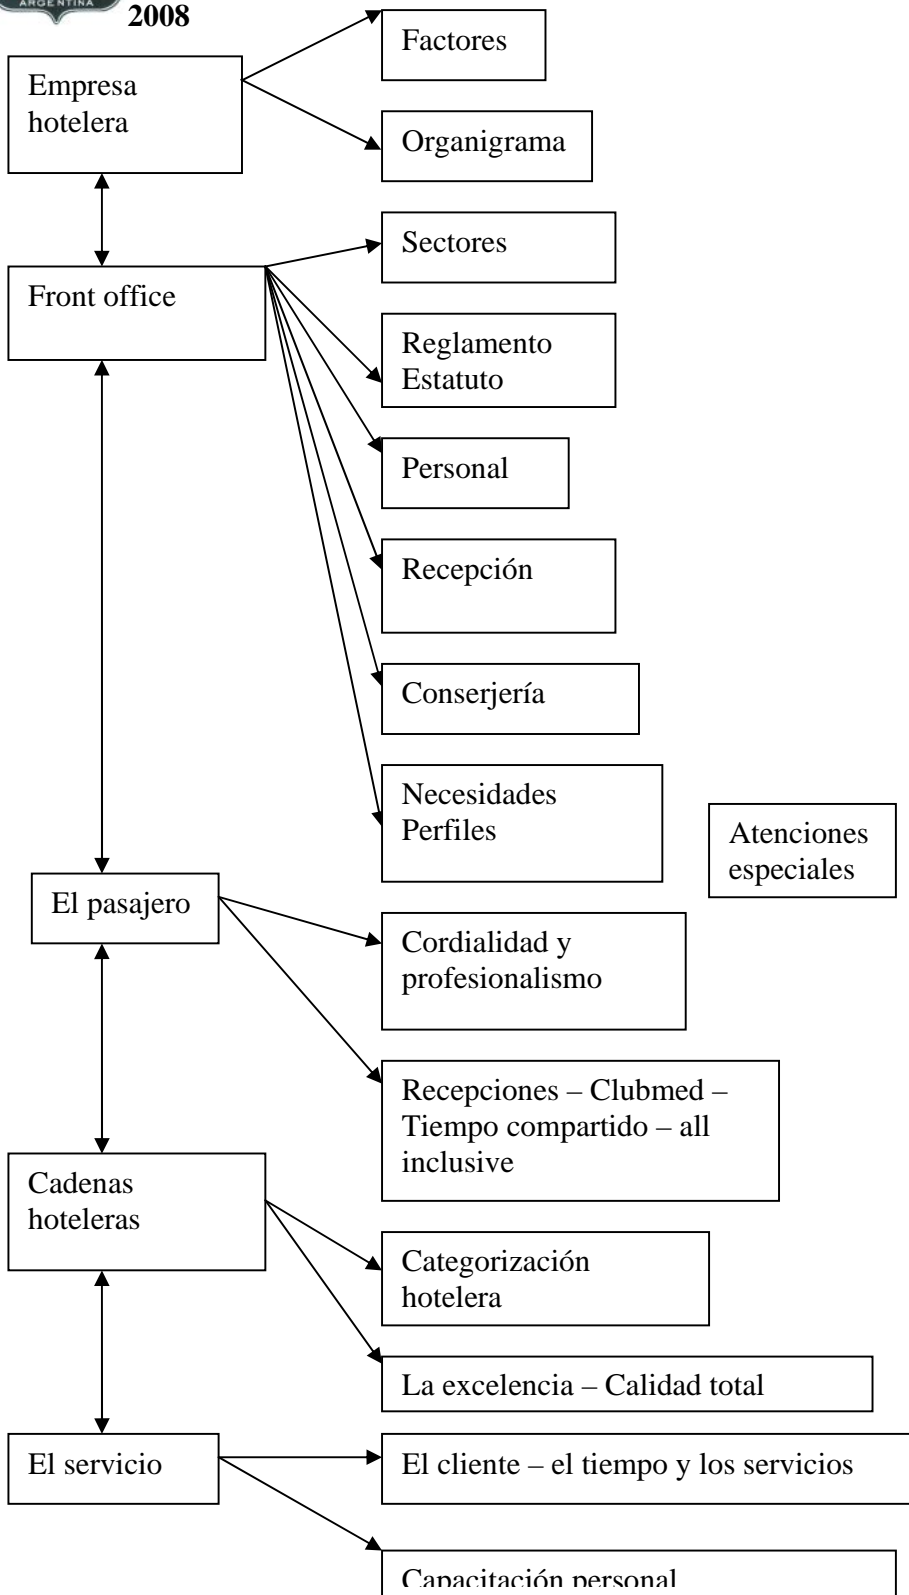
ARGENTINA
2008

Empresa hotelera

Factores

Organigrama

Front office

Sectores

Reglamento
Estatuto

Personal

Recepción

Conserjería

Necesidades
Perfiles

Atenciones especiales

El pasajero

Cordialidad y profesionalismo

Recepciones – Clubmed – Tiempo compartido – all inclusive

Cadenas hoteleras

Categorización hotelera

La excelencia – Calidad total

El servicio

El cliente – el tiempo y los servicios

Capacitación personal